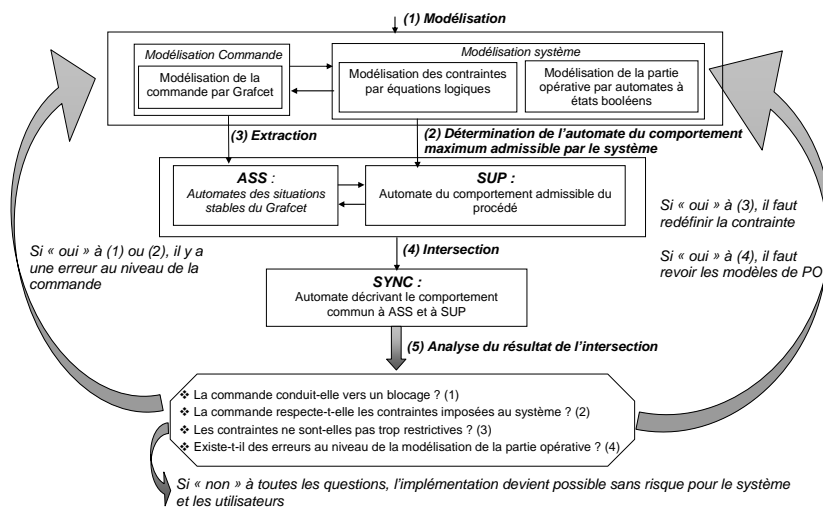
(1) Modélisation

Modélisation Commande

Modélisation de la commande par Grafcet

Modélisation système

Modélisation des contraintes par équations logiques

Modélisation de la partie opérative par automates à états booléens

(3) Extraction

(2) Détermination de l'automate du comportement maximum admissible par le système

ASS :
Automates des situations stables du Grafcet

SUP :
Automate du comportement admissible du procédé

Si « oui » à (3), il faut redéfinir la contrainte

Si « oui » à (4), il faut revoir les modèles de PO

Si « oui » à (1) ou (2), il y a une erreur au niveau de la commande

(4) Intersection

SYNC :
Automate décrivant le comportement commun à ASS et à SUP

(5) Analyse du résultat de l'intersection

❖ La commande conduit-elle vers un blocage ? (1)
❖ La commande respecte-t-elle les contraintes imposées au système ? (2)
❖ Les contraintes ne sont-elles pas trop restrictives ? (3)
❖ Existe-t-il des erreurs au niveau de la modélisation de la partie opérative ? (4)

Si « non » à toutes les questions, l'implémentation devient possible sans risque pour le système et les utilisateurs